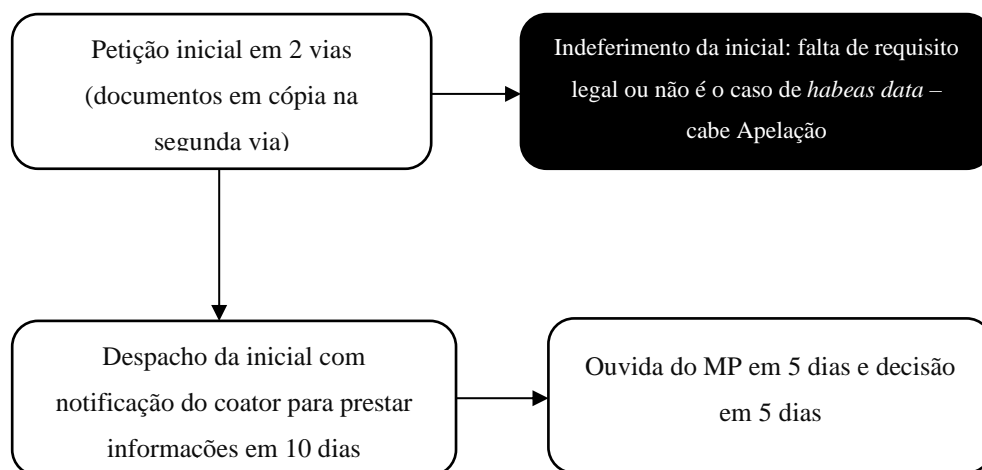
Petição inicial em 2 vias (documentos em cópia na segunda via)

Indeferimento da inicial: falta de requisito legal ou não é o caso de *habeas data* – cabe Apelação

Despacho da inicial com notificação do coator para prestar informações em 10 dias

Ouvida do MP em 5 dias e decisão em 5 dias